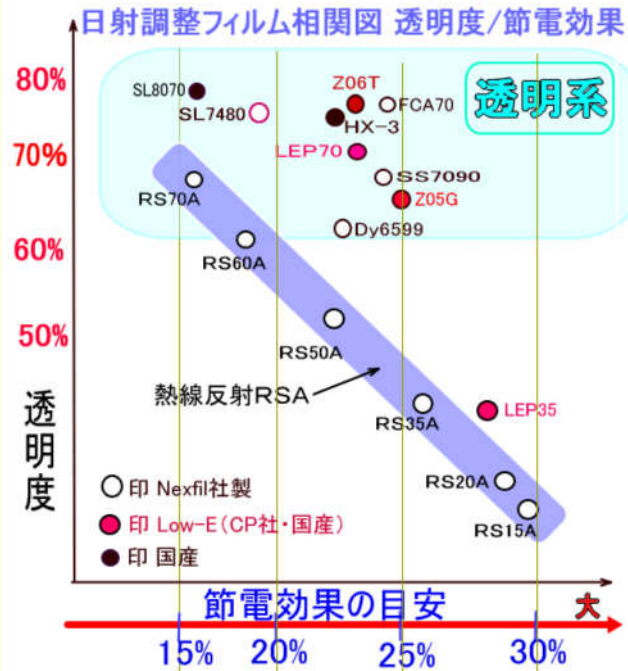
日射調整フィルム相関図 透明度/節電効果

80%
70%
60%
50%

透明度

透明系

SL8070
SL7480
Z06T
FCA70
HX-3
LEP70
SS7090
Z05G
Dy6599
RS70A
RS60A
RS50A
熱線反射RSA
RS35A
LEP35
RS20A
RS15A

印 Nexfil社製
印 Low-E(CP社・国産)
印 国産

節電効果の目安
大

15%
20%
25%
30%